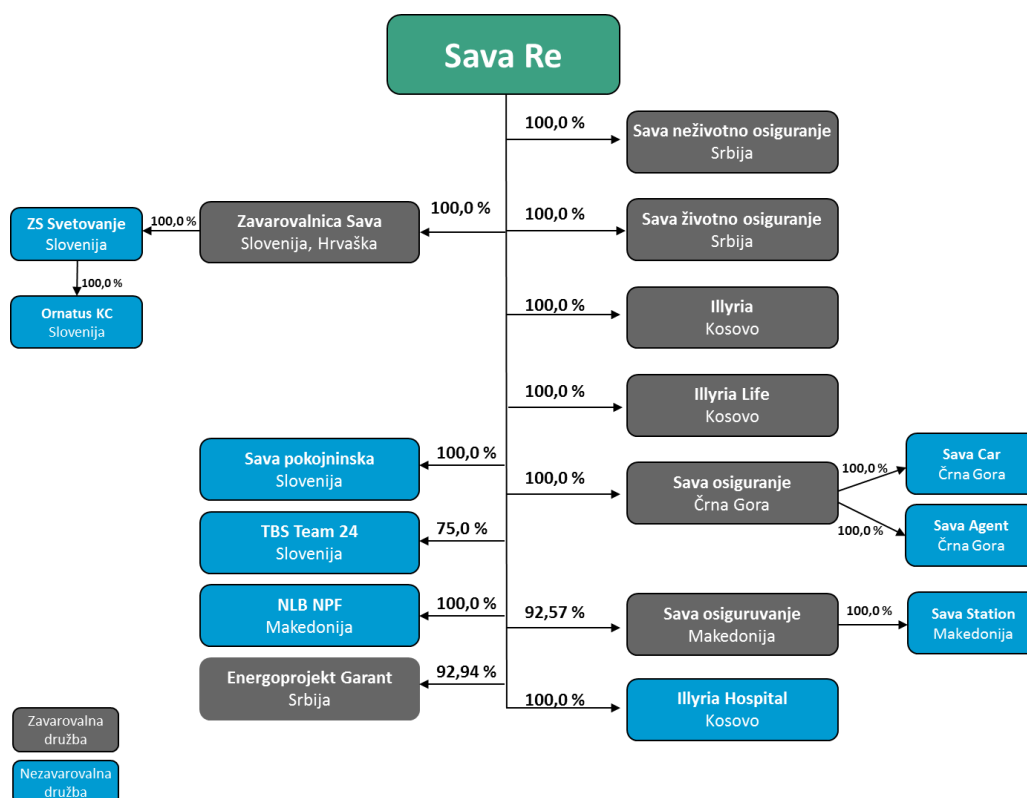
Sava Re

100,0 %
Sava neživotno osiguranje
Srbija

100,0 %
Sava životno osiguranje
Srbija

100,0 %
Illyria
Kosovo

100,0 %
Illyria Life
Kosovo

100,0 %
Sava osiguranje
Črna Gora

100,0 %
Sava Car
Črna Gora

100,0 %
Sava Agent
Črna Gora

92,57 %
Sava osiguruvanje
Makedonija

100,0 %
Sava Station
Makedonija

100,0 %
Illyria Hospital
Kosovo

100,0 %
Zavarovalnica Sava
Slovenija, Hrvaška

100,0 %
ZS Svetovanje
Slovenija

100,0 %
Ornatus KC
Slovenija

100,0 %
Sava pokojninska
Slovenija

75,0 %
TBS Team 24
Slovenija

100,0 %
NLB NPF
Makedonija

92,94 %
Energoprojekt Garant
Srbija

Zavarovalna družba

Nezavarovalna družba